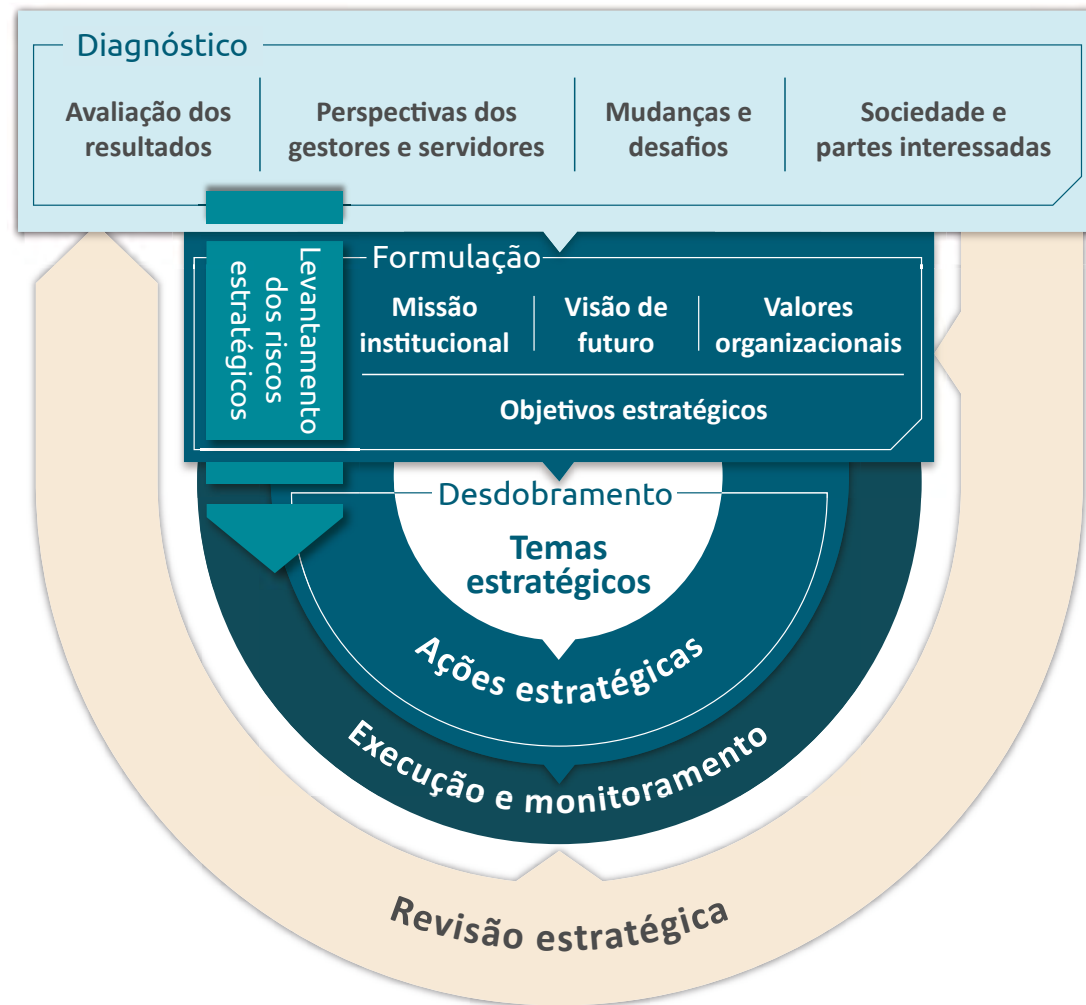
Diagnóstico

Avaliação dos resultados

Perspectivas dos gestores e servidores

Mudanças e desafios

Sociedade e partes interessadas

Levantamento dos riscos estratégicos

Formulação

Missão institucional

Visão de futuro

Valores organizacionais

Objetivos estratégicos

Desdobramento

Temas estratégicos

Ações estratégicas

Execução e monitoramento

Revisão estratégica